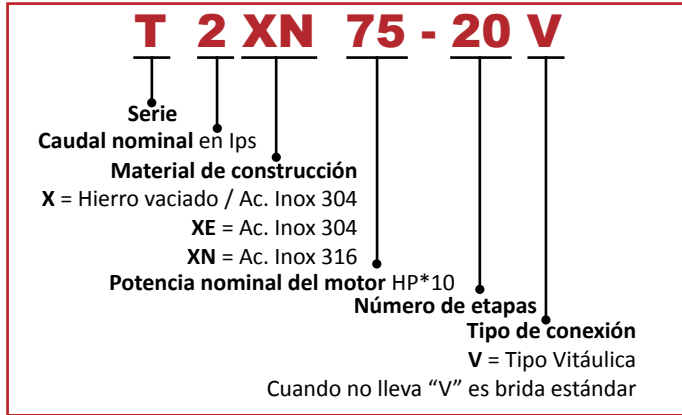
T 2 XN 75 - 20 V

Serie
Caudal nominal en lps
Material de construcción
X = Hierro vaciado / Ac. Inox 304
XE = Ac. Inox 304
XN = Ac. Inox 316
Potencia nominal del motor HP*10
Número de etapas
Tipo de conexión
V = Tipo Vitáulica
Cuando no lleva “V” es brida estándar